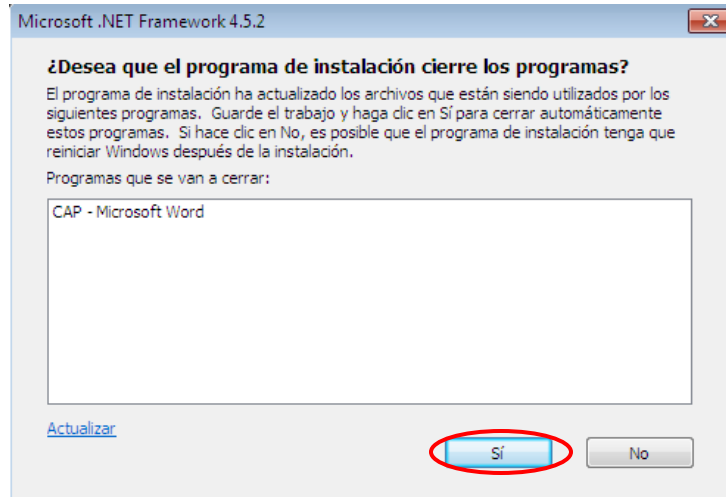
Microsoft .NET Framework 4.5.2

¿Desea que el programa de instalación cierre los programas?

El programa de instalación ha actualizado los archivos que están siendo utilizados por los siguientes programas. Guarde el trabajo y haga clic en Sí para cerrar automáticamente estos programas. Si hace clic en No, es posible que el programa de instalación tenga que reiniciar Windows después de la instalación.

Programas que se van a cerrar:

CAP - Microsoft Word

Actualizar

Sí

No